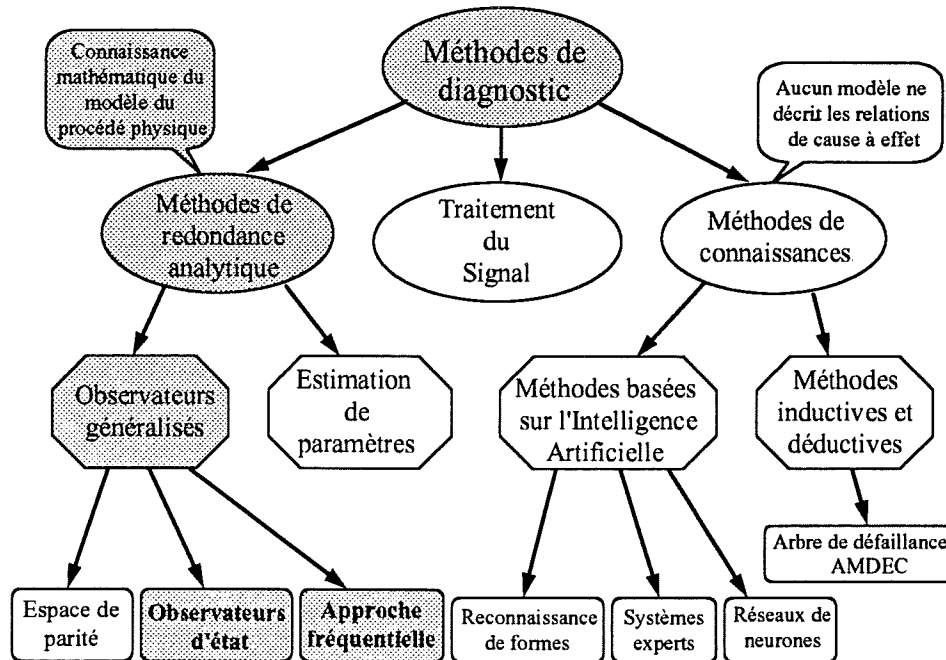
Méthodes de diagnostic

Connaissance mathématique du modèle du procédé physique

Aucun modèle ne décrit les relations de cause à effet

Méthodes de redondance analytique

Traitement du Signal

Méthodes de connaissances

Observateurs généralisés

Estimation de paramètres

Méthodes basées sur l'Intelligence Artificielle

Méthodes inductives et déductives

Arbre de défaillance AMDEC

Espace de parité

Observateurs d'état

Approche fréquentielle

Reconnaissance de formes

Systèmes experts

Réseaux de neurones